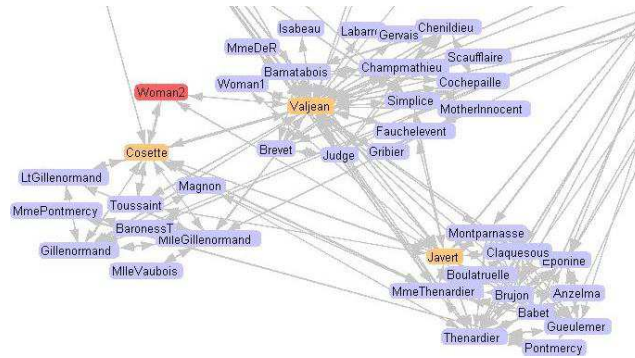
Isabeau
Labarre
Gervais
Chenildieu
MmeDeR
Scaufflaire
Bamatabois
Champmathieu
Woman2
Woman1
Cochepaille
Valjean
Simplice
MotherInnocent
Fauchelevent
Cosette
Brevet
Judge
Gribier
LtGillenormand
Magnon
Toussaint
MmePontmercy
BaronessT
MlleGillenormand
Gillenormand
MlleVaubois
Montparnasse
Javert
Claquesous
Eponine
Boulatruelle
MmeThenardier
Brujon
Anzelma
Babet
Gueulemer
Thenardier
Pontmercy